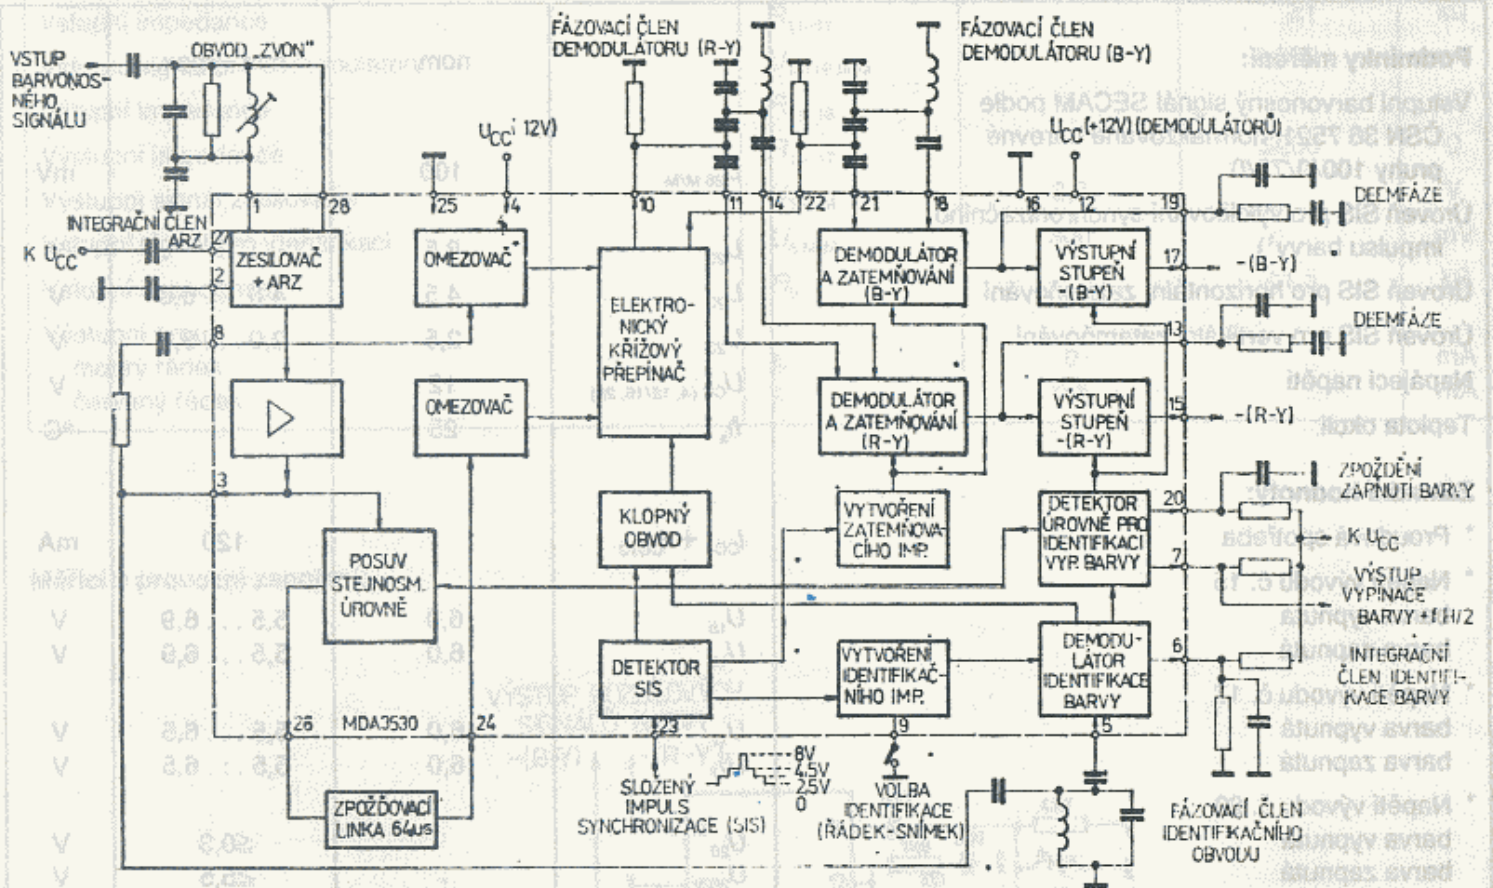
VSTUP BARVONOSNÉHO SIGNÁLU

OBVOD „ZVON"

INTEGRAČNÍ ČLEN ARZ

K $U_{CC}$

FÁZOVACÍ ČLEN DEMODULÁTORU (R-Y)

FÁZOVACÍ ČLEN DEMODULÁTORU (B-Y)

$U_{CC}$ (+12V)

$U_{CC}$ (+12V) (DEMODULÁTORŮ)

1 28 25 4 10 11 14 22 21 18 16 12 19

27 2 8 3 26 24 23 9 5 6 7 20 15 13 17

ZESILOVAČ + ARZ

OMEZOVAČ

OMEZOVAČ

ELEKTRONICKÝ KŘÍŽOVÝ PŘEPÍNAČ

DEMODULÁTOR A ZATEMŇOVÁNÍ (B-Y)

DEMODULÁTOR A ZATEMŇOVÁNÍ (R-Y)

VÝSTUPNÍ STUPEŇ -(B-Y)

VÝSTUPNÍ STUPEŇ -(R-Y)

DEEMFÁZE

-(B-Y)

DEEMFÁZE

-(R-Y)

KLOPNÝ OBVOD

VYTVOŘENÍ ZATEMŇOVACÍHO IMP.

DETEKTOR ÚROVNĚ PRO IDENTIFIKACI VYP. BARVY

ZPOŽDĚNÍ ZAPNUTÍ BARVY

K $U_{CC}$

VÝSTUP VYPÍNAČE BARVY + f H/2

POSUV STEJNOSM. ÚROVNĚ

DETEKTOR SIS

VYTVOŘENÍ IDENTIFIKAČNÍHO IMP.

DEMODULÁTOR IDENTIFIKACE BARVY

INTEGRAČNÍ ČLEN IDENTIFIKACE BARVY

MDA3530

ZPOŽĎOVACÍ LINKA 64us

SLOŽENÝ IMPULS SYNCHRONIZACE (SIS)

8V 4,5V 2,5V 0

VOLBA IDENTIFIKACE (ŘÁDEK-SNÍMEK)

FÁZOVACÍ ČLEN IDENTIFIKAČNÍHO OBVODU